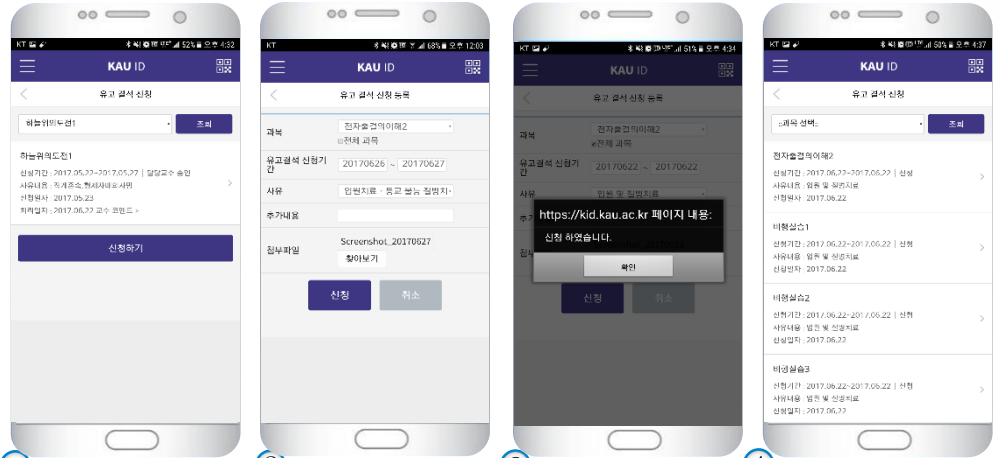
KT 52% 오후 4:32

KAU ID

유고 결석 신청

하늘위의도전1

조회

하늘위의도전1

신청기간 : 2017.05.22~2017.05.27 | 담당교수 승인

사유내용 : 조제조속,현재자녀조사위

신청일자 : 2017.05.23

처리일자 : 2017.06.22 교수 코멘트 >

신청하기

KT 68% 오후 12:03

KAU ID

유고 결석 신청 등록

과목

전자출결의이해2

전체 과목

유고결석 신청기간

20170626 ~ 20170627

사유

입원치료 · 통교 불능 질병치

추가내용

첨부파일

Screenshot_20170627

찾아보기

신청

취소

KT 51% 오후 4:34

KAU ID

유고 결석 신청 등록

과목

전자출결의이해2

전체 과목

유고결석 신청기간

20170622 ~ 20170622

사유

입원 및 질병치료

https://kid.kau.ac.kr 페이지 내용:

신청 하였습니다.

확인

신청

취소

KT 50% 오후 4:37

KAU ID

유고 결석 신청

과목 선택

조회

전자출결의이해2

신청기간 : 2017.06.22~2017.06.22 | 신청

사유내용 : 입원 및 질병치료

신청일자 : 2017.06.22

비행실습1

신청기간 : 2017.06.22~2017.06.22 | 신청

사유내용 : 입원 및 질병치료

신청일자 : 2017.06.22

비행실습2

신청기간 : 2017.06.22~2017.06.22 | 신청

사유내용 : 입원 및 질병치료

신청일자 : 2017.06.22

비행실습3

신청기간 : 2017.06.22~2017.06.22 | 신청

사유내용 : 입원 및 질병치료

신청일자 : 2017.06.22